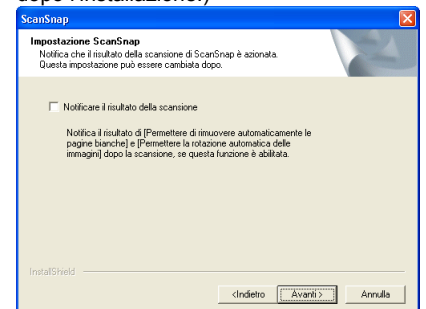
dopo l'installazione.)

ScanSnap

Impostazione ScanSnap
Notifica che il risultato della scansione di ScanSnap è azionata. Questa impostazione può essere cambiata dopo.

Notificare il risultato della scansione

Notifica il risultato di [Permettere di rimuovere automaticamente le pagine bianche] e [Permettere la rotazione automatica delle immagini] dopo la scansione, se questa funzione è abilitata.

InstallShield

<Indietro Avanti> Annulla